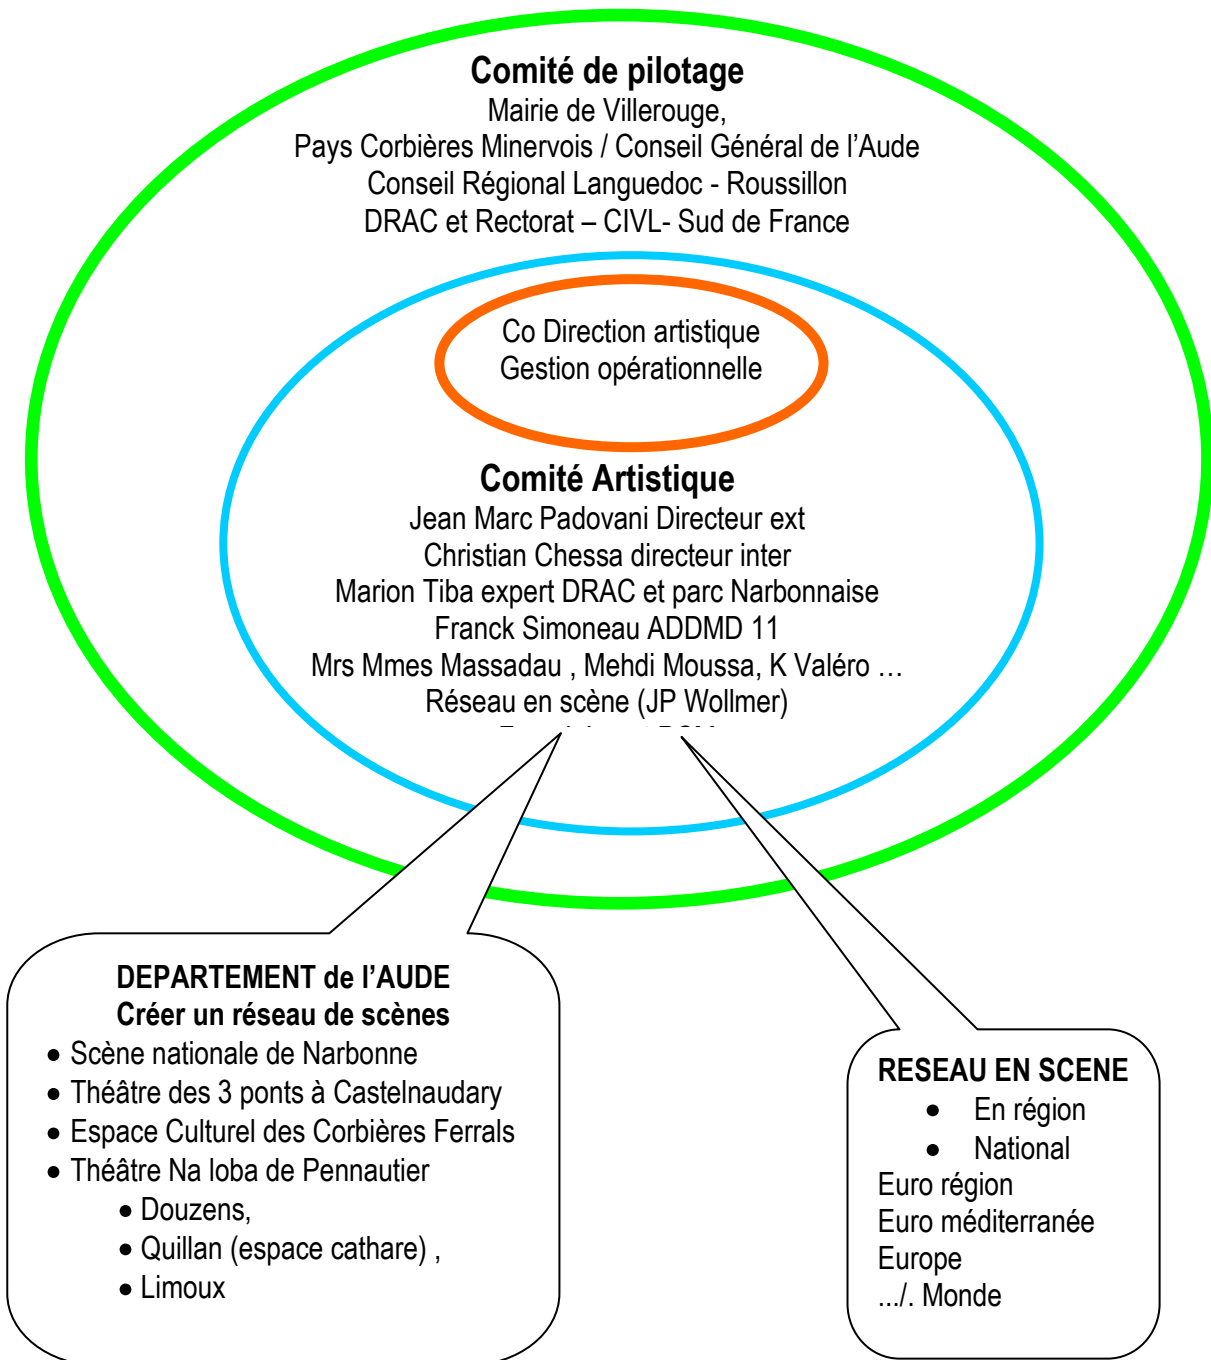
Comité de pilotage
Mairie de Villerouge,
Pays Corbières Minervois / Conseil Général de l'Aude
Conseil Régional Languedoc - Roussillon
DRAC et Rectorat – CIVL- Sud de France

Co Direction artistique
Gestion opérationnelle

Comité Artistique
Jean Marc Padovani Directeur ext
Christian Chessa directeur inter
Marion Tiba expert DRAC et parc Narbonnaise
Franck Simoneau ADDMD 11
Mrs Mmes Massadau , Mehdi Moussa, K Valéro …
Réseau en scène (JP Wollmer)
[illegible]

DEPARTEMENT de l'AUDE
Créer un réseau de scènes
• Scène nationale de Narbonne
• Théâtre des 3 ponts à Castelnaudary
• Espace Culturel des Corbières Ferrals
• Théâtre Na loba de Pennautier
• Douzens,
• Quillan (espace cathare) ,
• Limoux

RESEAU EN SCENE
• En région
• National
Euro région
Euro méditerranée
Europe
.../. Monde